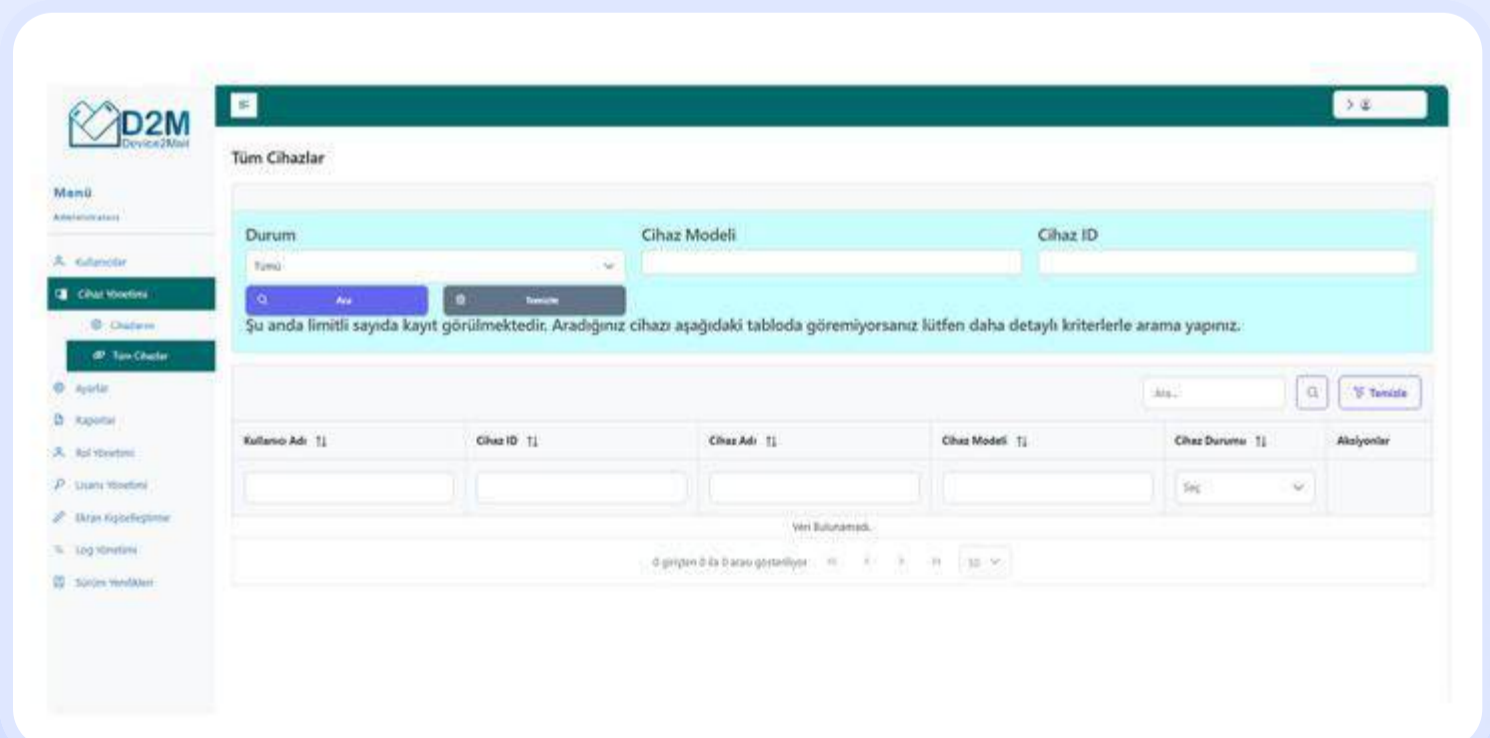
D2M
Device2Mail

Menü
Administrators

Kullanıcılar
Cihaz Yönetimi
Cihazlarım
Tüm Cihazlar
Ayarlar
Raporlar
Rol Yönetimi
Lisans Yönetimi
Ekran Kişiselleştirme
Log Yönetimi
Sürüm Yenilikleri

Tüm Cihazlar

Durum
Tümü
Cihaz Modeli
Cihaz ID
Ara
Temizle
Şu anda limitli sayıda kayıt görülmektedir. Aradığınız cihazı aşağıdaki tabloda göremiyorsanız lütfen daha detaylı kriterlerle arama yapınız.

Ara...
Temizle

| Kullanıcı Adı | Cihaz ID | Cihaz Adı | Cihaz Modeli | Cihaz Durumu | Aksiyonlar |
|---|---|---|---|---|---|
| | | | | Seç | |

Veri Bulunamadı.

0 girişten 0 ila 0 arası gösteriliyor
10